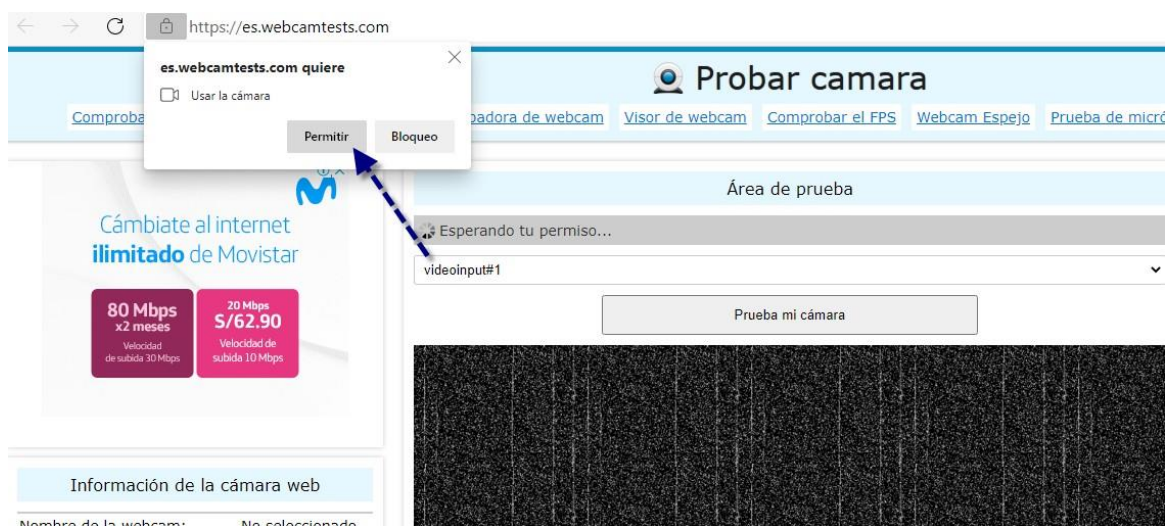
https://es.webcamtests.com

es.webcamtests.com quiere

Usar la cámara

Permitir Bloqueo

Probar camara

Comproba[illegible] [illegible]badora de webcam Visor de webcam Comprobar el FPS Webcam Espejo Prueba de micró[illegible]

Cámbiate al internet **ilimitado** de Movistar

80 Mbps x2 meses Velocidad de subida 30 Mbps

20 Mbps S/62.90 Velocidad de subida 10 Mbps

Área de prueba

Esperando tu permiso...

videoinput#1

Prueba mi cámara

Información de la cámara web

Nombre de la webcam: No seleccionado